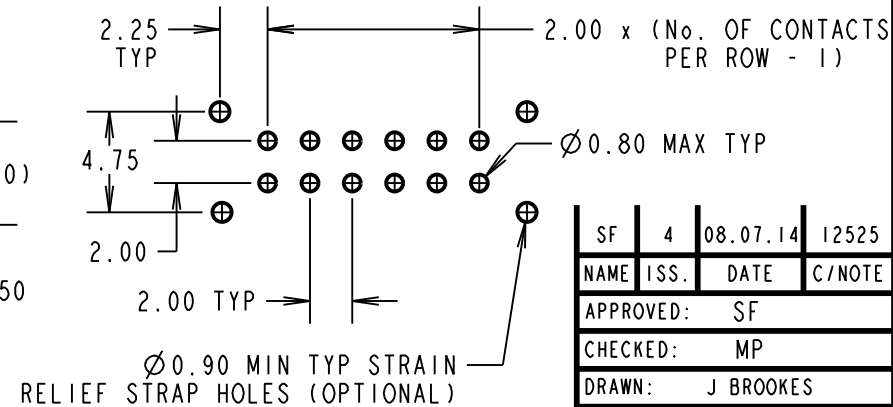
2.25
TYP

2.00 x (No. OF CONTACTS
PER ROW - 1)

0)

4.75

$\varnothing$0.80 MAX TYP

2.00

50

2.00 TYP

$\varnothing$0.90 MIN TYP STRAIN
RELIEF STRAP HOLES (OPTIONAL)

| SF | 4 | 08.07.14 | 12525 |
|---|---|---|---|
| NAME | ISS. | DATE | C/NOTE |
| APPROVED: SF | | | |
| CHECKED: MP | | | |
| DRAWN: J BROOKES | | | |